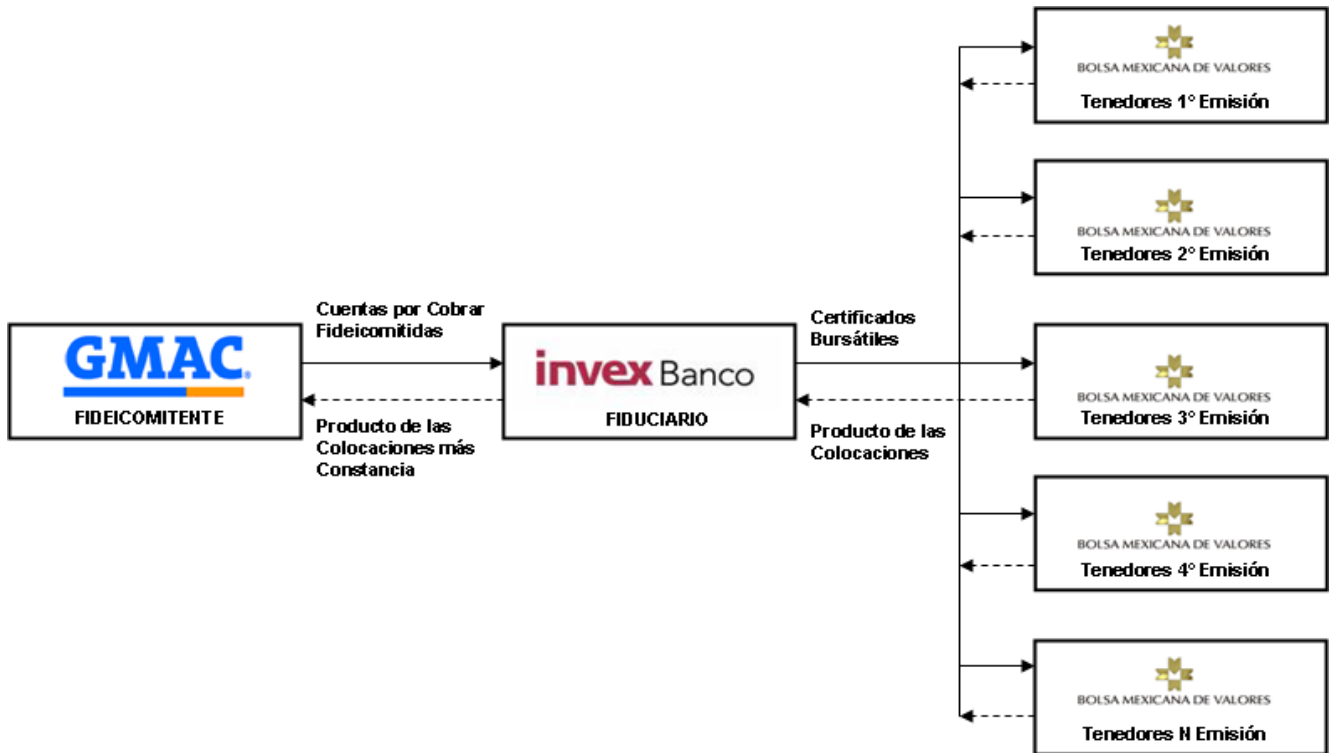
GMAC
FIDEICOMITENTE

Cuentas por Cobrar Fideicomitidas

Producto de las Colocaciones más Constancia

invex Banco
FIDUCIARIO

Certificados Bursátiles

Producto de las Colocaciones

BOLSA MEXICANA DE VALORES
Tenedores 1° Emisión

BOLSA MEXICANA DE VALORES
Tenedores 2° Emisión

BOLSA MEXICANA DE VALORES
Tenedores 3° Emisión

BOLSA MEXICANA DE VALORES
Tenedores 4° Emisión

BOLSA MEXICANA DE VALORES
Tenedores N Emisión